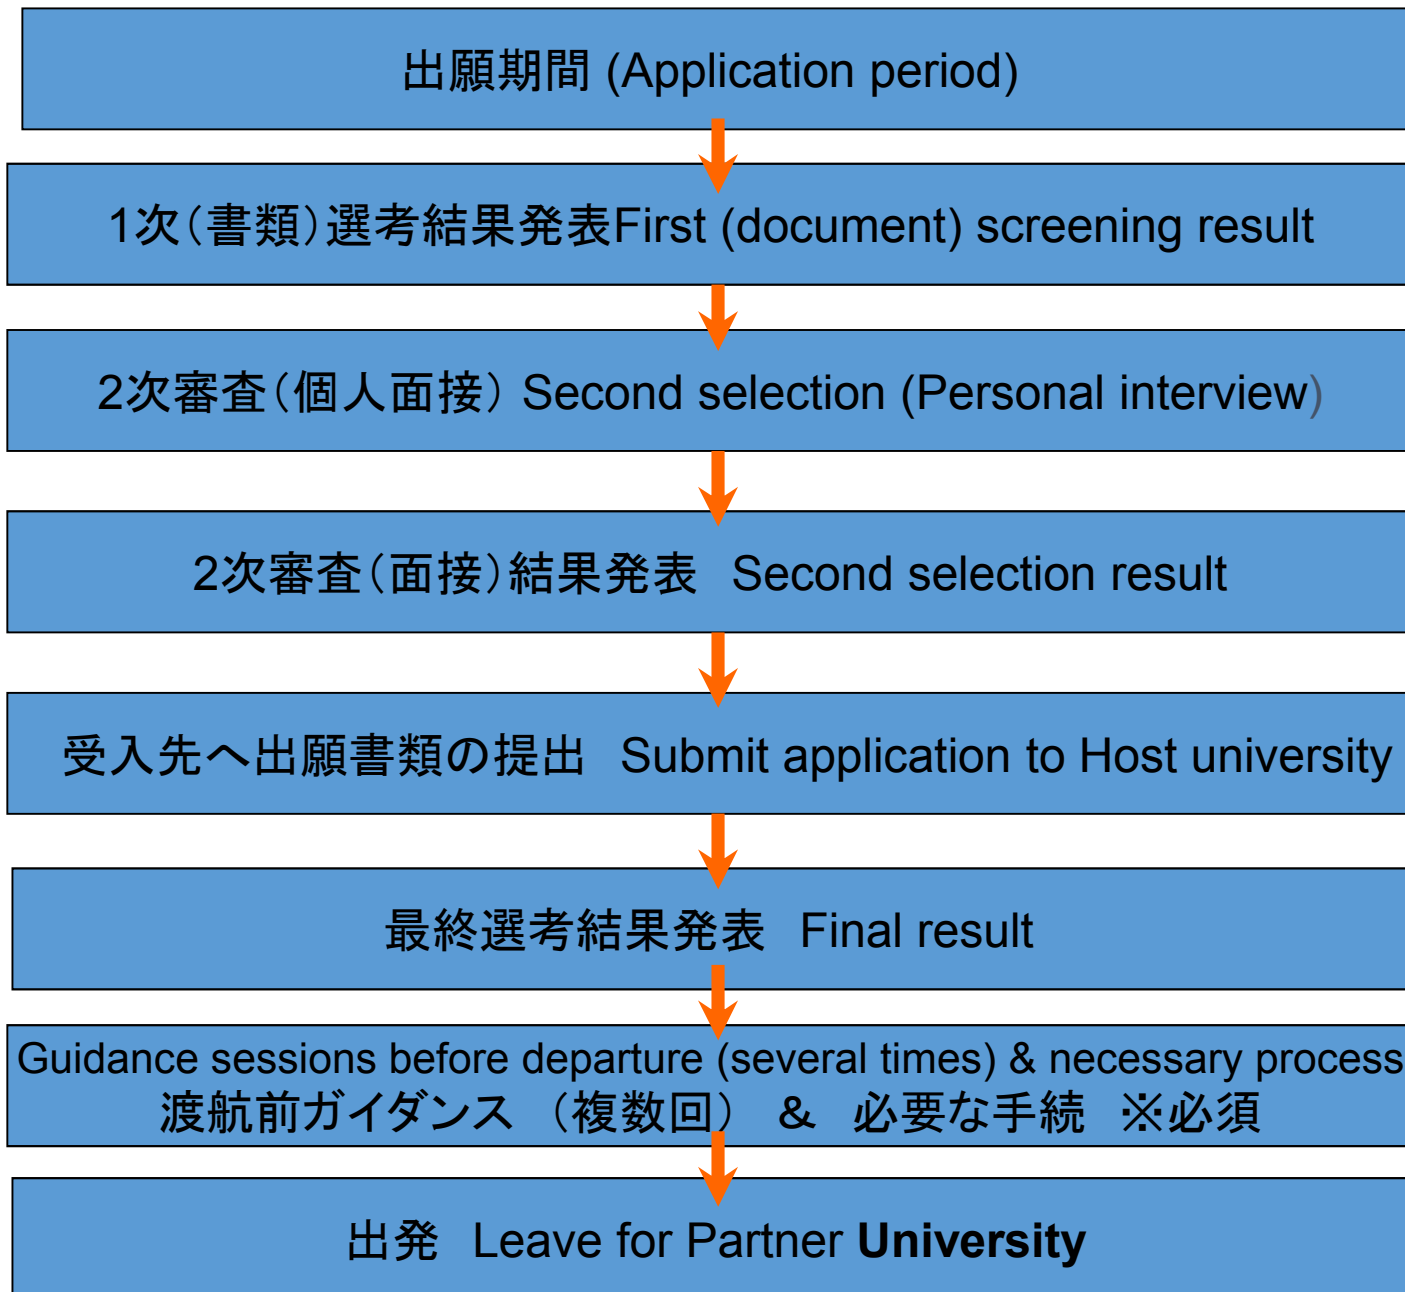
出願期間 (Application period)

1次（書類）選考結果発表First (document) screening result

2次審査（個人面接） Second selection (Personal interview)

2次審査（面接）結果発表　Second selection result

受入先へ出願書類の提出　Submit application to Host university

最終選考結果発表　Final result

Guidance sessions before departure (several times) & necessary process
渡航前ガイダンス　（複数回）　&　必要な手続　※必須

出発　Leave for Partner **University**